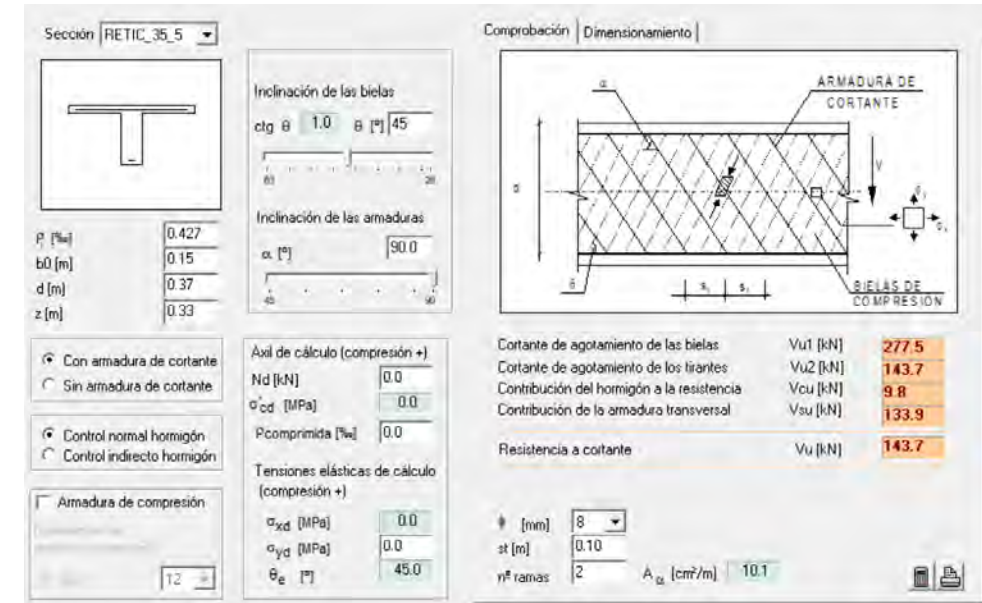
Sección RETIC_35_5

Inclinación de las bielas

ctg $\theta$ 1.0 $\theta$ [º] 45

63 26

Inclinación de las armaduras

$\alpha$ [º] 90.0

45 90

$\rho$ [‰] 0.427
b0 [m] 0.15
d [m] 0.37
z [m] 0.33

Con armadura de cortante
Sin armadura de cortante

Control normal hormigón
Control indirecto hormigón

Armadura de compresión

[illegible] 12

Axil de cálculo (compresión +)
Nd [kN] 0.0
$\sigma'_{cd}$ [MPa] 0.0
Pcomprimida [‰] 0.0

Tensiones elásticas de cálculo (compresión +)
$\sigma_{xd}$ [MPa] 0.0
$\sigma_{yd}$ [MPa] 0.0
$\theta_e$ [º] 45.0

Comprobación | Dimensionamiento

ARMADURA DE CORTANTE
$\alpha$
d
V
$\sigma_1$
$\sigma_2$
$\theta$
$s_t$ $s_t$
BIELAS DE COMPRESIÓN

Cortante de agotamiento de las bielas Vu1 [kN] 277.5
Cortante de agotamiento de los tirantes Vu2 [kN] 143.7
Contribución del hormigón a la resistencia Vcu [kN] 9.8
Contribución de la armadura transversal Vsu [kN] 133.9

Resistencia a cortante Vu [kN] 143.7

$\phi$ [mm] 8
st [m] 0.10
nº ramas 2
$A_{\alpha}$ [cm²/m] 10.1